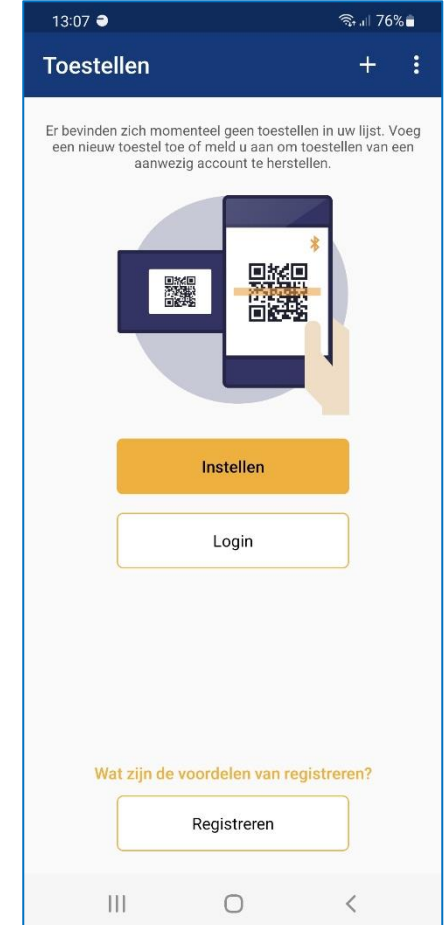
13:07

76%

Toestellen

+

Er bevinden zich momenteel geen toestellen in uw lijst. Voeg een nieuw toestel toe of meld u aan om toestellen van een aanwezig account te herstellen.

Instellen

Login

Wat zijn de voordelen van registreren?

Registreren